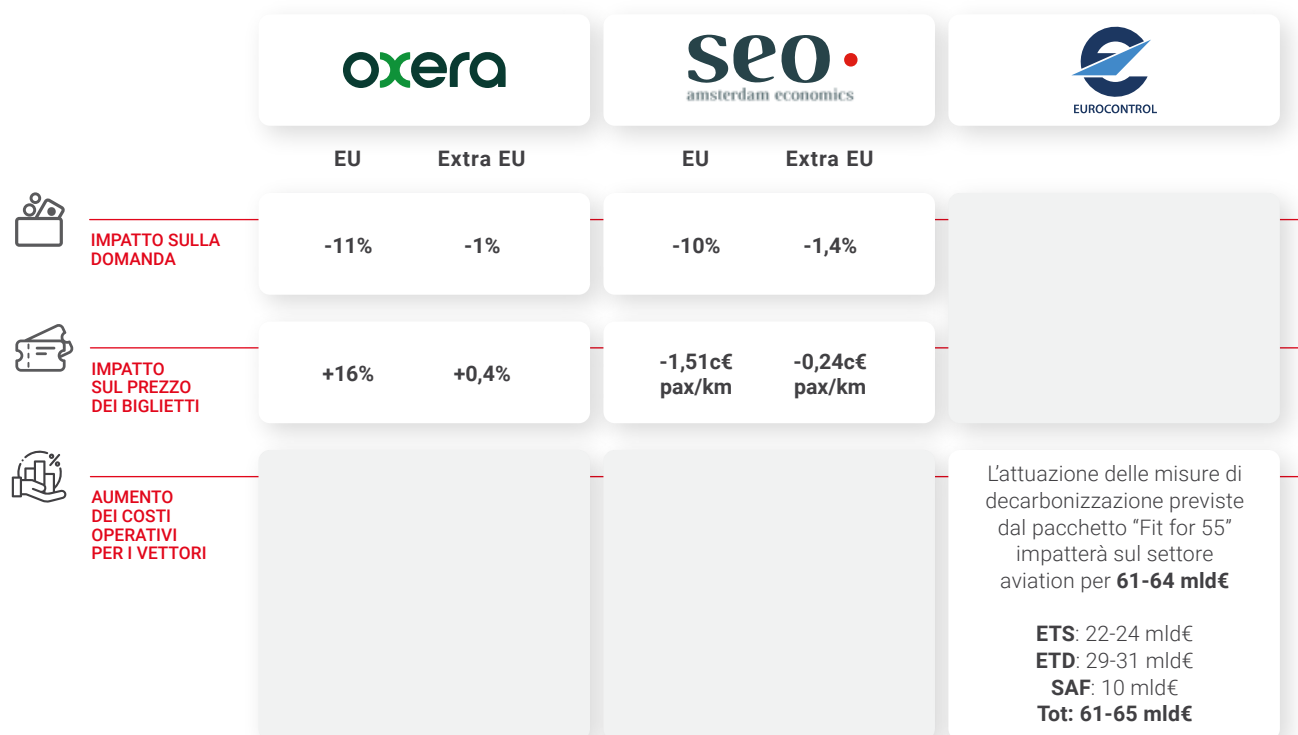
| | oxera | | seo amsterdam economics | | EUROCONTROL |
|---|---|---|---|---|---|
| | EU | Extra EU | EU | Extra EU | |
| IMPATTO SULLA DOMANDA | -11% | -1% | -10% | -1,4% | |
| IMPATTO SUL PREZZO DEI BIGLIETTI | +16% | +0,4% | -1,51c€ pax/km | -0,24c€ pax/km | |
| AUMENTO DEI COSTI OPERATIVI PER I VETTORI | | | | | L'attuazione delle misure di decarbonizzazione previste dal pacchetto "Fit for 55" impatterà sul settore aviation per **61-64 mld€** **ETS**: 22-24 mld€ **ETD**: 29-31 mld€ **SAF**: 10 mld€ **Tot: 61-65 mld€** |